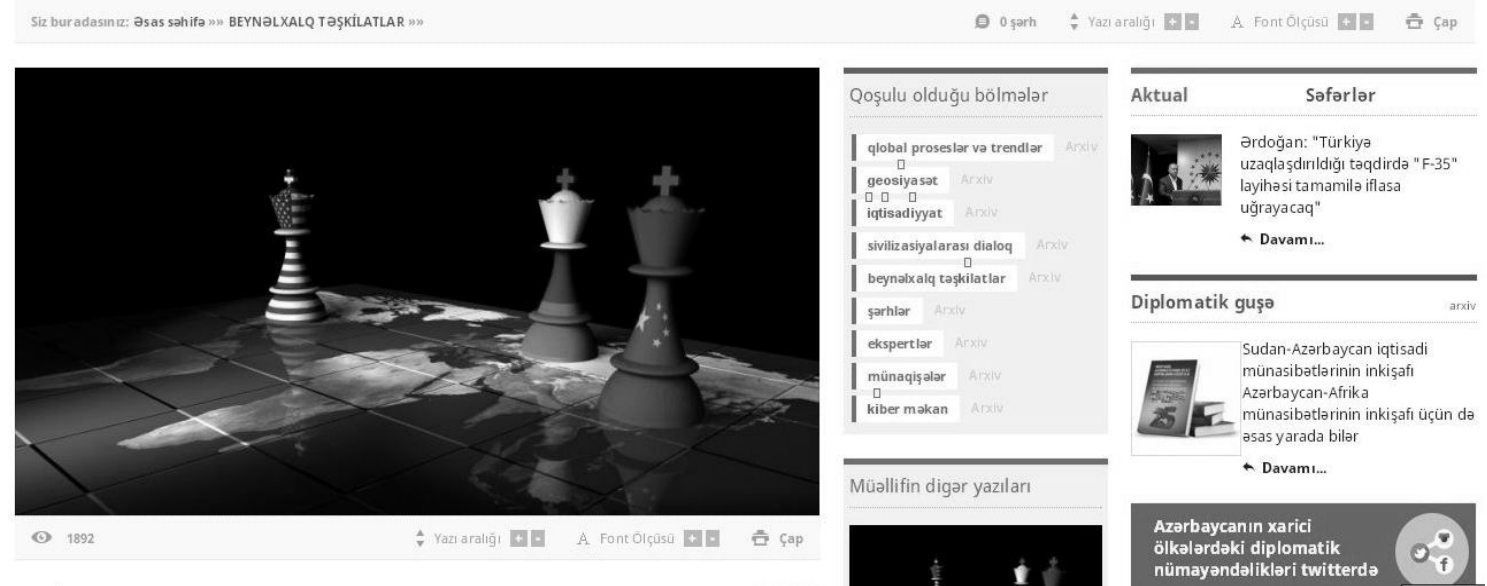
Siz buradasınız: Əsas səhifə »» BEYNƏLXALQ TƏŞKİLATLAR »»

0 şərh   Yazı aralığı + -   Font Ölçüsü + -   Çap

1892   Yazı aralığı + -   Font Ölçüsü + -   Çap

Qoşulu olduğu bölmələr

qlobal proseslər və trendlər Arxiv
geosiyasət Arxiv
iqtisadiyyat Arxiv
sivilizasiyalararası dialoq Arxiv
beynəlxalq təşkilatlar Arxiv
şərhlər Arxiv
ekspertlər Arxiv
münaqişələr Arxiv
kiber məkan Arxiv

Müəllifin digər yazıları

Aktual   Səfərlər

Ərdoğan: "Türkiyə uzaqlaşdırıldığı təqdirdə "F-35" layihəsi tamamilə iflasa uğrayacaq"

Davamı...

Diplomatik guşə   arxiv

Sudan-Azərbaycan iqtisadi münasibətlərinin inkişafı Azərbaycan-Afrika münasibətlərinin inkişafı üçün də əsas yarada bilər

Davamı...

Azərbaycanın xarici ölkələrdəki diplomatik nümayəndəlikləri twitterdə